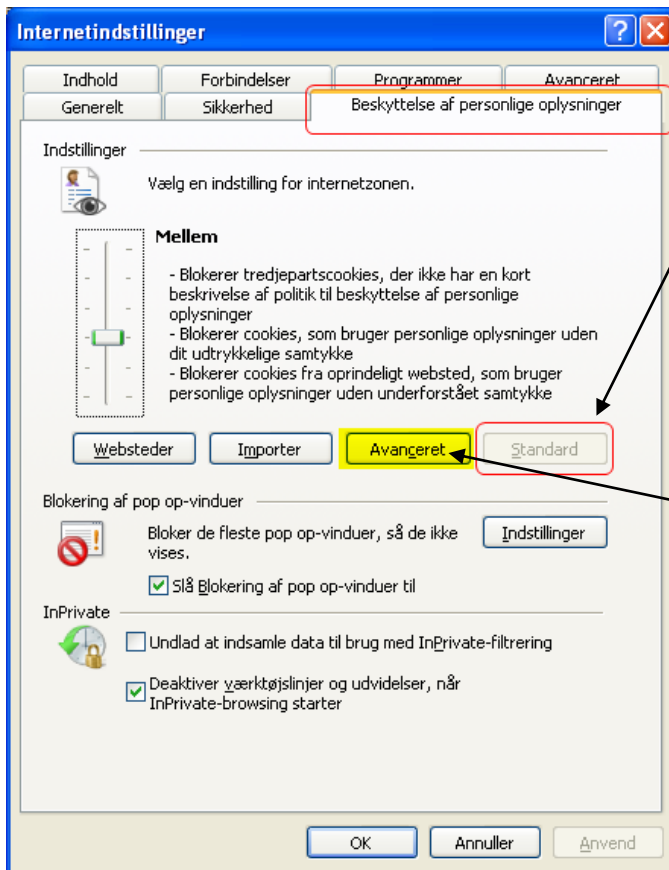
Internetindstillinger

Indhold
Forbindelser
Programmer
Avanceret
Generelt
Sikkerhed
Beskyttelse af personlige oplysninger

Indstillinger

Vælg en indstilling for internetzonen.

Mellem

- Blokerer tredjepartscookies, der ikke har en kort beskrivelse af politik til beskyttelse af personlige oplysninger
- Blokerer cookies, som bruger personlige oplysninger uden dit udtrykkelige samtykke
- Blokerer cookies fra oprindeligt websted, som bruger personlige oplysninger uden underforstået samtykke

Websteder
Importer
Avanceret
Standard

Blokering af pop op-vinduer

Bloker de fleste pop op-vinduer, så de ikke vises.
Indstillinger

Slå Blokering af pop op-vinduer til

InPrivate

Undlad at indsamle data til brug med InPrivate-filtrering

Deaktiver værktøjslinjer og udvidelser, når InPrivate-browsing starter

OK
Annuller
Anvend